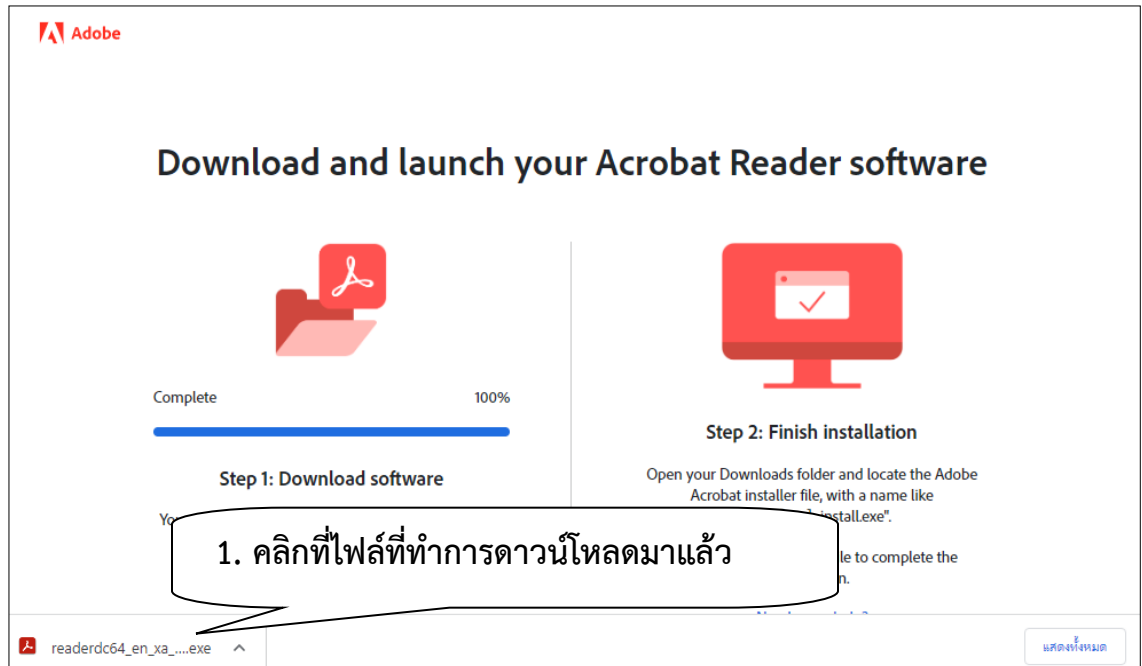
Adobe

Download and launch your Acrobat Reader software

Complete 100%

Step 1: Download software

Yo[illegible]

Step 2: Finish installation

Open your Downloads folder and locate the Adobe Acrobat installer file, with a name like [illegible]_install.exe".

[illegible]le to complete the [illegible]n.

1. คลิกที่ไฟล์ที่ทำการดาวน์โหลดมาแล้ว

readerdc64_en_xa_....exe

แสดงทั้งหมด